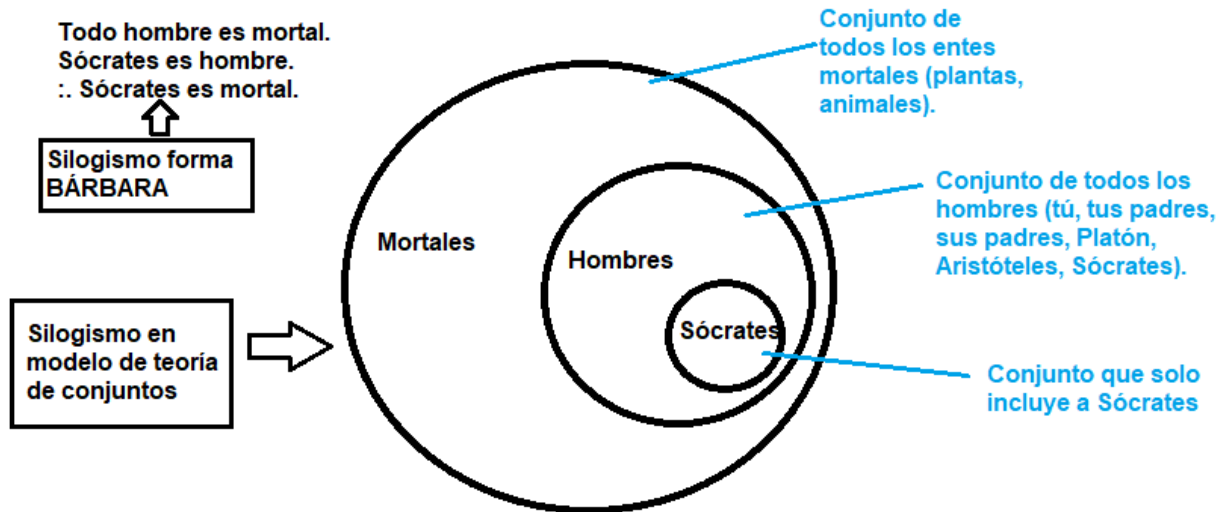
Todo hombre es mortal.
Sócrates es hombre.
:. Sócrates es mortal.

Silogismo forma BÁRBARA

Silogismo en modelo de teoría de conjuntos

Conjunto de todos los entes mortales (plantas, animales).

Mortales

Conjunto de todos los hombres (tú, tus padres, sus padres, Platón, Aristóteles, Sócrates).

Hombres

Sócrates

Conjunto que solo incluye a Sócrates